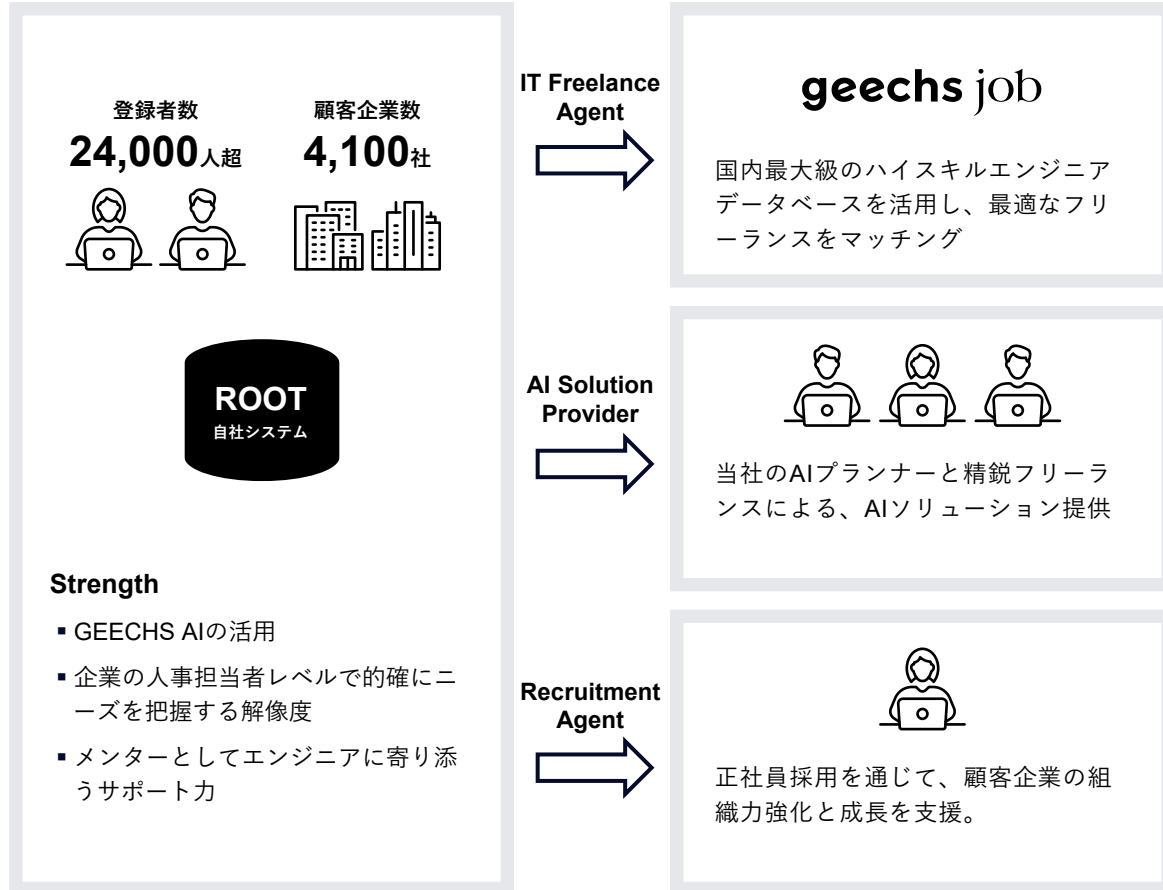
登録者数
24,000人超

顧客企業数
4,100社

ROOT
自社システム

Strength

▪ GEECHS AIの活用

▪ 企業の人事担当者レベルで的確にニーズを把握する解像度

▪ メンターとしてエンジニアに寄り添うサポート力

IT Freelance Agent

geechs job

国内最大級のハイスキルエンジニアデータベースを活用し、最適なフリーランスをマッチング

AI Solution Provider

当社のAIプランナーと精鋭フリーランスによる、AIソリューション提供

Recruitment Agent

正社員採用を通じて、顧客企業の組織力強化と成長を支援。